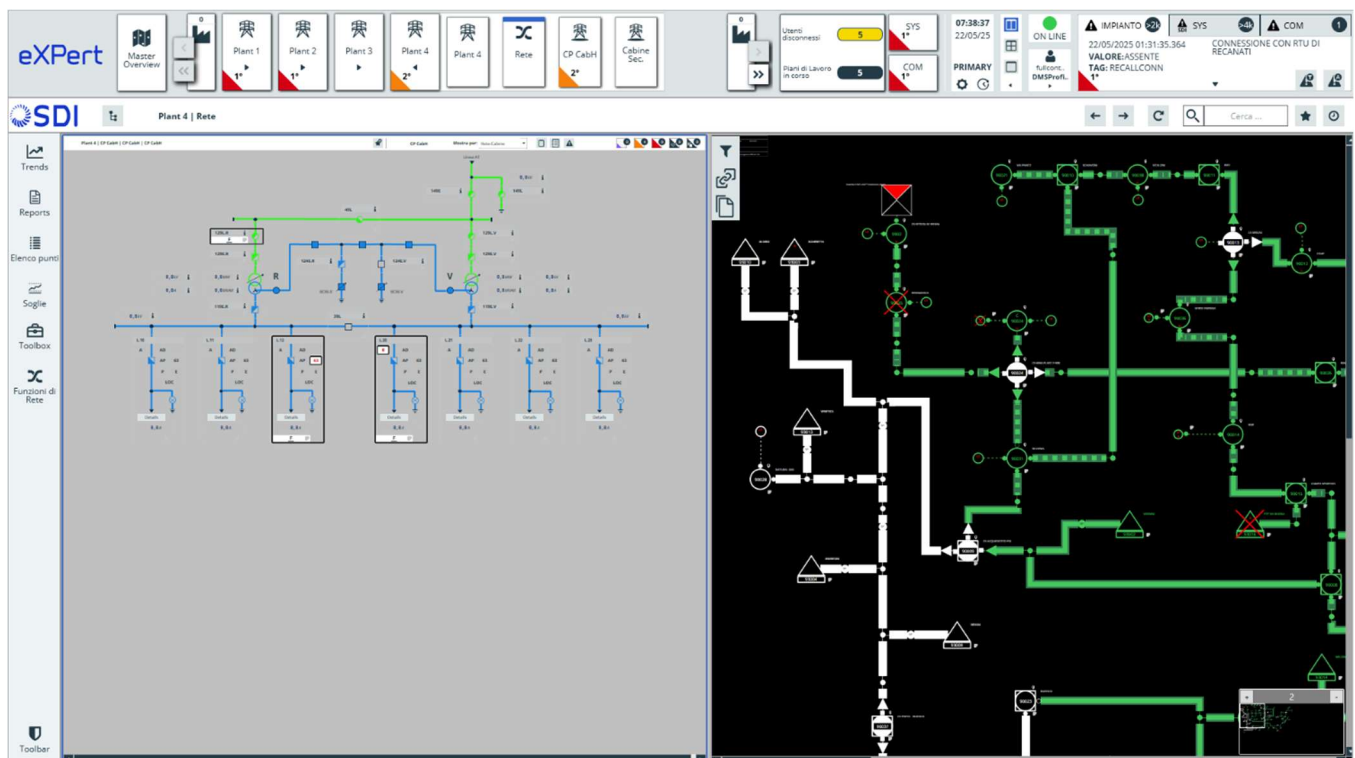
eXPert

Master Overview

0

Plant 1
1°

Plant 2
1°

Plant 3

Plant 4
2°

Plant 4

Rete

CP CabH
2°

Cabine Sec.

0

Utenti disconnessi 5

Piani di Lavoro in corso 5

SYS
1°

COM
1°

07:38:37
22/05/25

PRIMARY

ON LINE

fullcont..
DMSProfil..

IMPIANTO >2k

SYS >4k

COM 1

22/05/2025 01:31:35.364
VALORE: ASSENTE
TAG: RECALLCONN
1°

CONNESSIONE CON RTU DI RECANATI

SDI

Plant 4 | Rete

Cerca ...

Trends

Reports

Elenco punti

Soglie

Toolbox

Funzioni di Rete

Toolbar

R

V

2